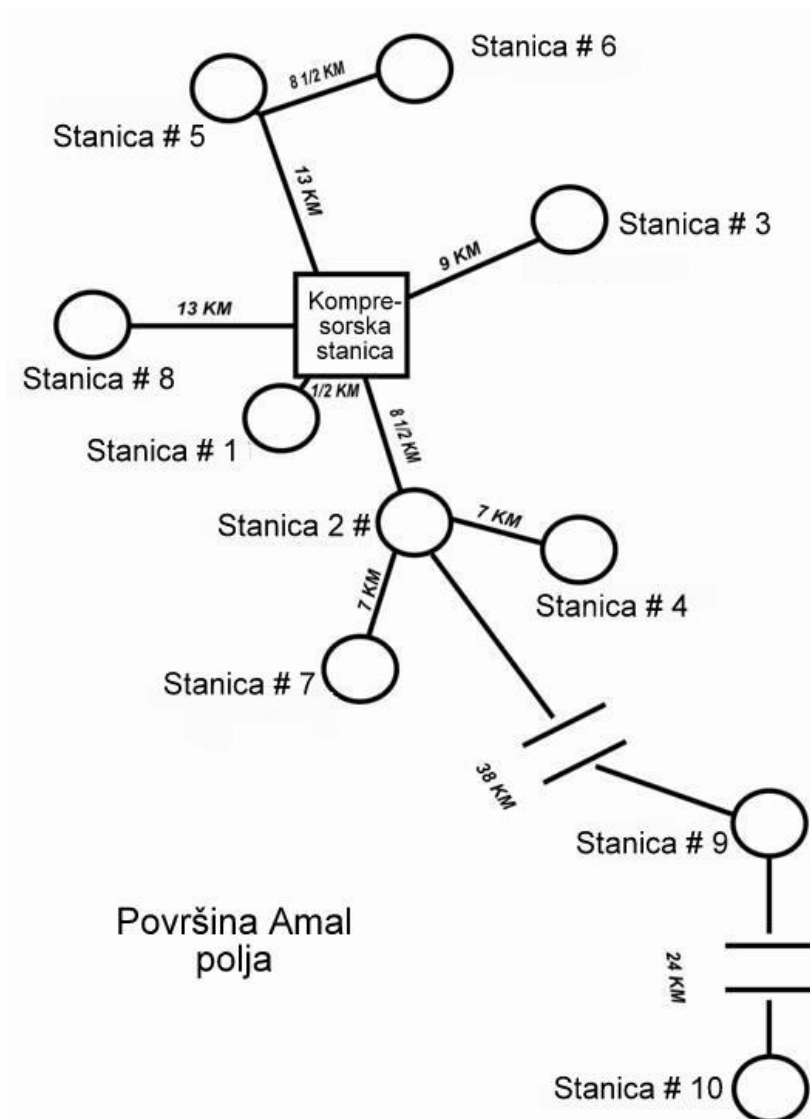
Stanica # 6

8 1/2 KM

Stanica # 5

13 KM

Stanica # 3

9 KM

13 KM

Kompresorska stanica

Stanica # 8

1/2 KM

Stanica # 1

8 1/2 KM

Stanica 2 #

7 KM

7 KM

Stanica # 4

Stanica # 7

38 KM

Stanica # 9

Površina Amal polja

24 KM

Stanica # 10